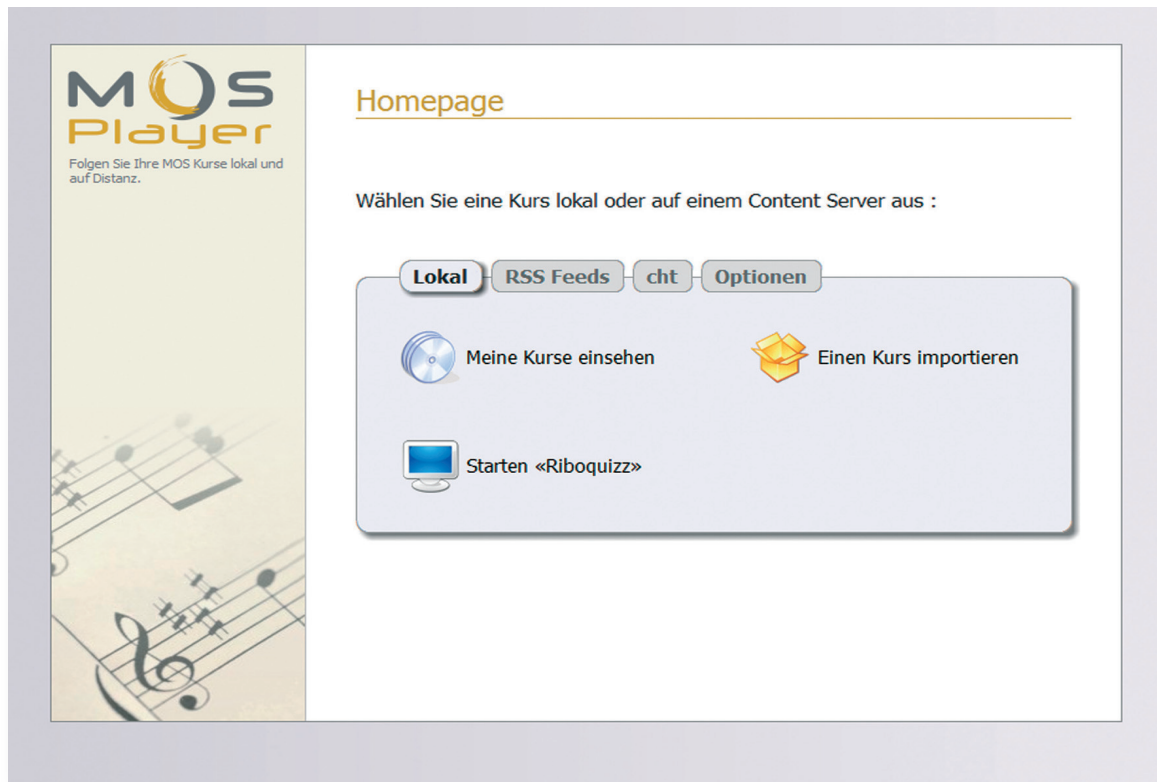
MOS
Player
Folgen Sie Ihre MOS Kurse lokal und auf Distanz.

Homepage

Wählen Sie eine Kurs lokal oder auf einem Content Server aus :

Lokal
RSS Feeds
cht
Optionen

Meine Kurse einsehen
Einen Kurs importieren
Starten «Riboquizz»